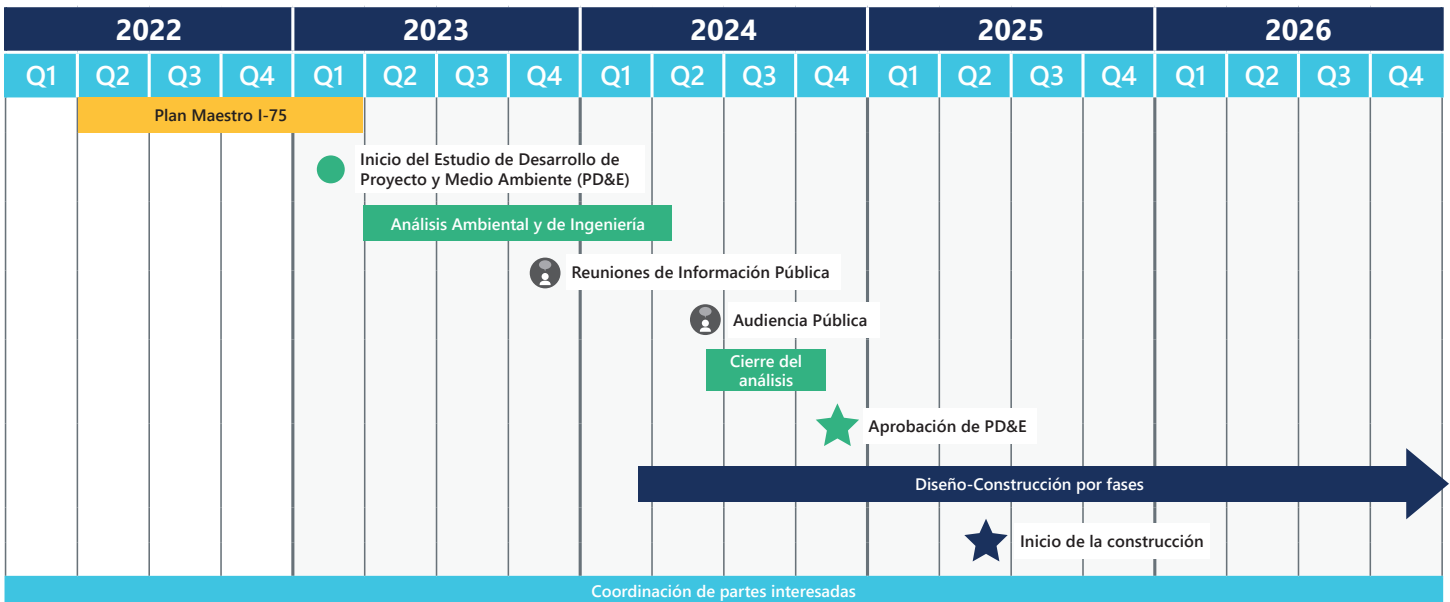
| 2022 | | | | 2023 | | | | 2024 | | | | 2025 | | | | 2026 | | | |
|---|---|---|---|---|---|---|---|---|---|---|---|---|---|---|---|---|---|---|---|
| Q1 | Q2 | Q3 | Q4 | Q1 | Q2 | Q3 | Q4 | Q1 | Q2 | Q3 | Q4 | Q1 | Q2 | Q3 | Q4 | Q1 | Q2 | Q3 | Q4 |

Plan Maestro I-75

Inicio del Estudio de Desarrollo de Proyecto y Medio Ambiente (PD&E)

Análisis Ambiental y de Ingeniería

Reuniones de Información Pública

Audiencia Pública

Cierre del análisis

Aprobación de PD&E

Diseño-Construcción por fases

Inicio de la construcción

Coordinación de partes interesadas